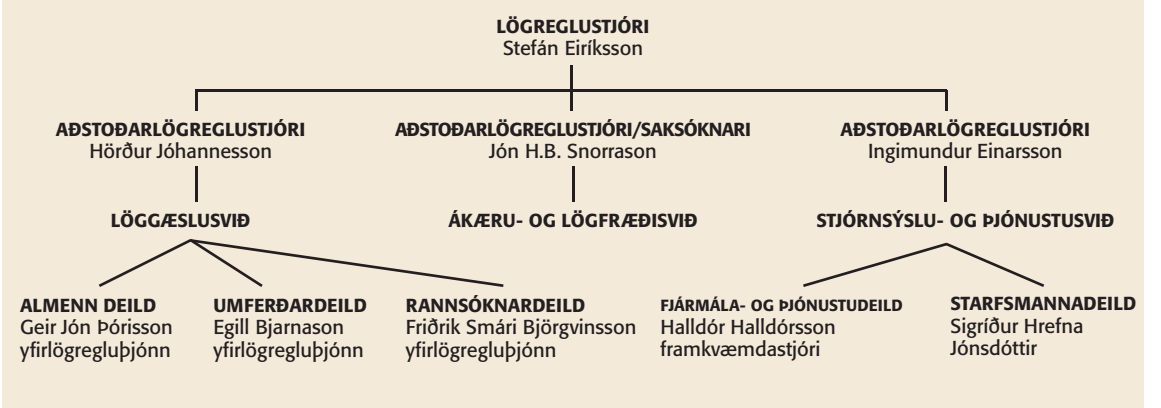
LÖGREGLUSTJÓRI
Stefán Eiríksson

AÐSTOÐARLÖGREGLUSTJÓRI
Hörður Jóhannesson

AÐSTOÐARLÖGREGLUSTJÓRI/SAKSÓKNARI
Jón H.B. Snorrason

AÐSTOÐARLÖGREGLUSTJÓRI
Ingimundur Einarsson

LÖGGÆSLUSVIÐ

ÁKÆRU- OG LÖGFRÆÐISVIÐ

STJÓRNSÝSLU- OG ÞJÓNUSTUSVIÐ

ALMENN DEILD
Geir Jón Þórisson
yfirlögregluþjónn

UMFERÐARDEILD
Egill Bjarnason
yfirlögregluþjónn

RANNSÓKNARDEILD
Friðrik Smári Björgvinsson
yfirlögregluþjónn

FJÁRMÁLA- OG ÞJÓNUSTUDEILD
Halldór Halldórsson
framkvæmdastjóri

STARFSMANNADEILD
Sigríður Hrefna
Jónsdóttir